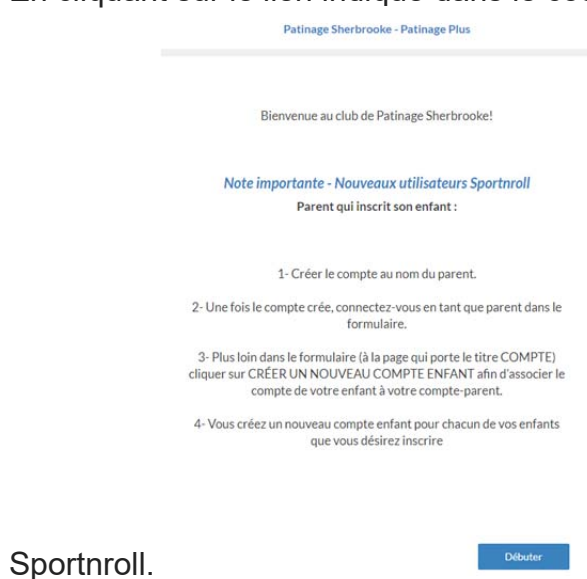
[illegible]

Patinage Sherbrooke - Patinage Plus

Bienvenue au club de Patinage Sherbrooke!

Note importante - Nouveaux utilisateurs Sportnroll

Parent qui inscrit son enfant :

1- Créer le compte au nom du parent.

2- Une fois le compte crée, connectez-vous en tant que parent dans le formulaire.

3- Plus loin dans le formulaire (à la page qui porte le titre COMPTE) cliquer sur CRÉER UN NOUVEAU COMPTE ENFANT afin d'associer le compte de votre enfant à votre compte-parent.

4- Vous créez un nouveau compte enfant pour chacun de vos enfants que vous désirez inscrire

Débuter

Sportnroll.